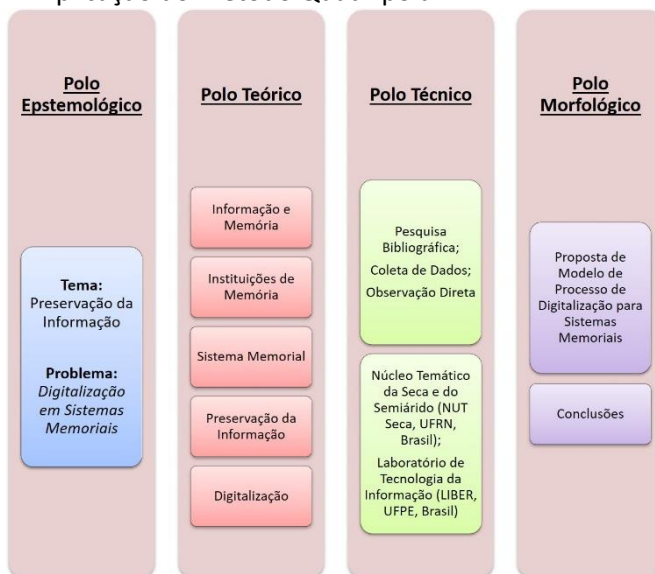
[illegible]

Polo Epstemológico

Tema: Preservação da Informação

Problema: *Digitalização em Sistemas Memoriais*

Polo Teórico

Informação e Memória

Instituições de Memória

Sistema Memorial

Preservação da Informação

Digitalização

Polo Técnico

Pesquisa Bibliográfica;

Coleta de Dados;

Observação Direta

Núcleo Temático da Seca e do Semiárido (NUT Seca, UFRN, Brasil);

Laboratório de Tecnologia da Informação (LIBER, UFPE, Brasil)

Polo Morfológico

Proposta de Modelo de Processo de Digitalização para Sistemas Memoriais

Conclusões